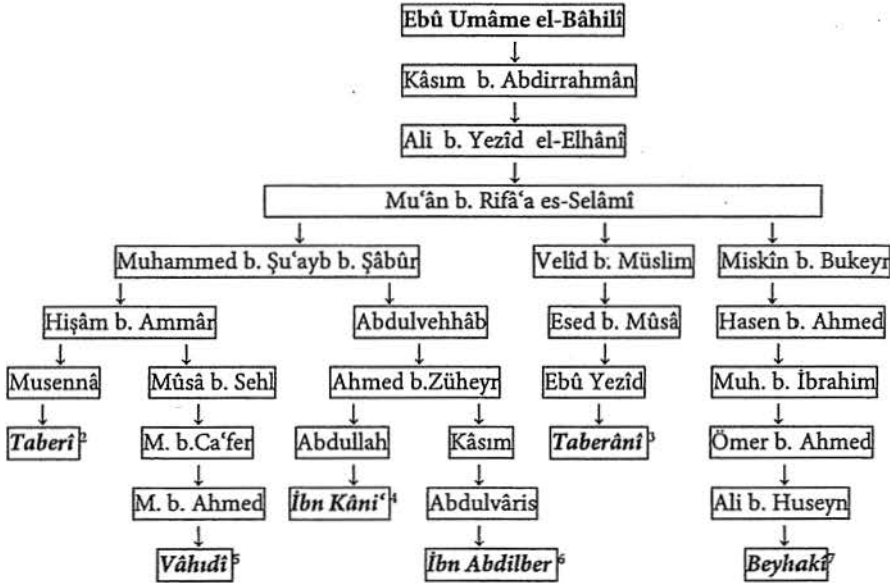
Ebû Umâme el-Bâhilî

Kâsım b. Abdirrahmân

Ali b. Yezîd el-Elhânî

Mu'ân b. Rifâ'a es-Selâmî

Muhammed b. Şu'ayb b. Şâbûr

Velîd b. Müslim

Miskîn b. Bukeyr

Hişâm b. Ammâr

Abdulvehhâb

Esed b. Mûsâ

Hasen b. Ahmed

Musennâ

Mûsâ b. Sehl

Ahmed b.Züheyr

Ebû Yezîd

Muh. b. İbrahim

Taberî$^2$

M. b.Ca'fer

Abdullah

Kâsım

Taberânî$^3$

Ömer b. Ahmed

M. b. Ahmed

İbn Kâni'$^4$

Abdulvâris

Ali b. Huseyn

Vâhıdî$^5$

İbn Abdilber$^6$

Beyhakî$^7$